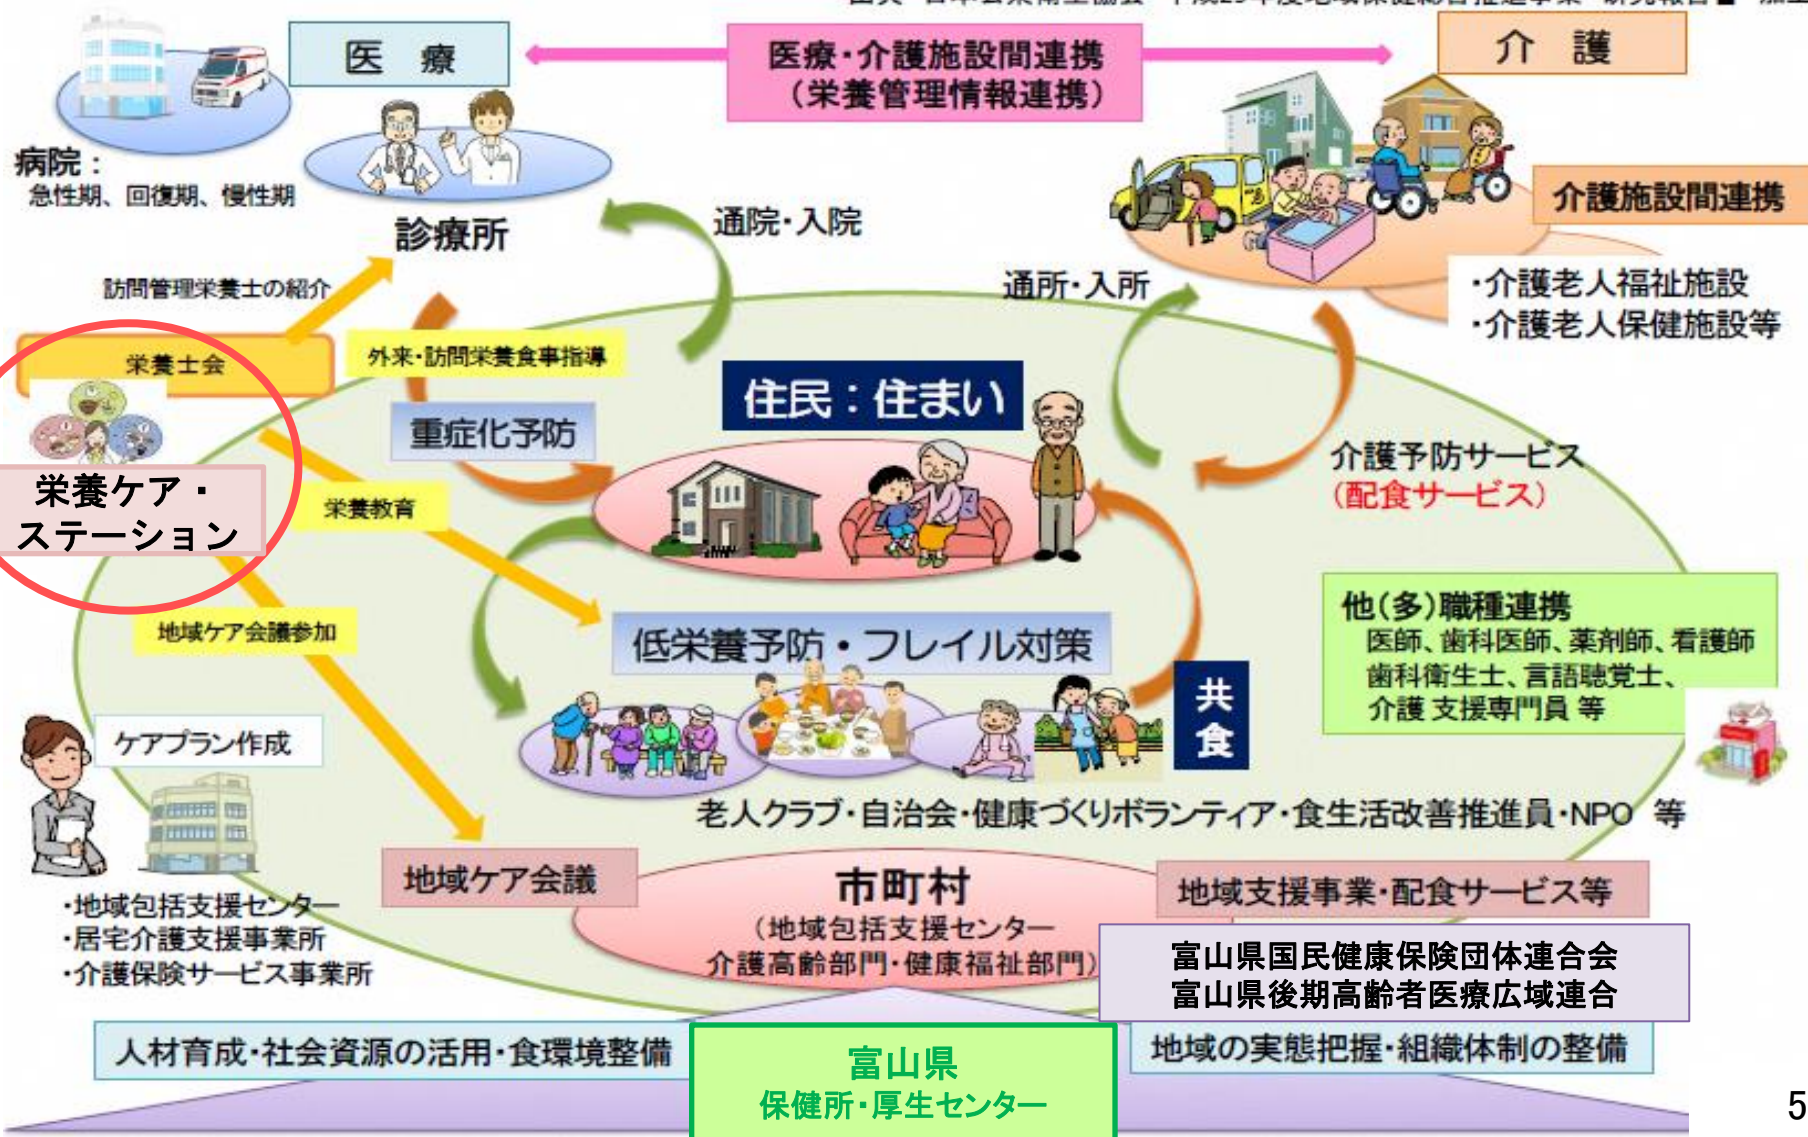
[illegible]

医　療

医療・介護施設間連携
（栄養管理情報連携）

介　護

病院：
急性期、回復期、慢性期

診療所

通院・入院

介護施設間連携

訪問管理栄養士の紹介

通所・入所

・介護老人福祉施設
・介護老人保健施設等

栄養士会

外来・訪問栄養食事指導

住民：住まい

重症化予防

栄養ケア・
ステーション

介護予防サービス
（配食サービス）

栄養教育

他（多）職種連携
医師、歯科医師、薬剤師、看護師
歯科衛生士、言語聴覚士、
介護 支援専門員 等

地域ケア会議参加

低栄養予防・フレイル対策

共食

ケアプラン作成

老人クラブ・自治会・健康づくりボランティア・食生活改善推進員・NPO　等

地域ケア会議

市町村
（地域包括支援センター
介護高齢部門・健康福祉部門）

地域支援事業・配食サービス等

・地域包括支援センター
・居宅介護支援事業所
・介護保険サービス事業所

富山県国民健康保険団体連合会
富山県後期高齢者医療広域連合

人材育成・社会資源の活用・食環境整備

富山県
保健所・厚生センター

地域の実態把握・組織体制の整備

5